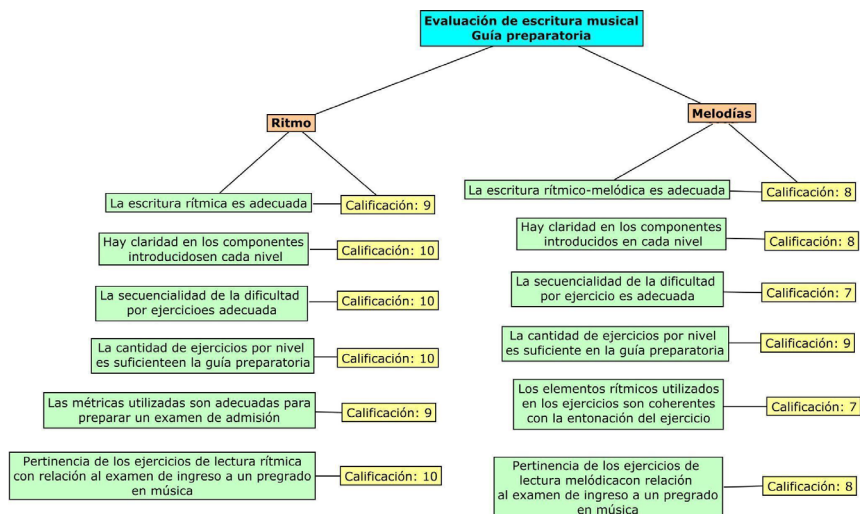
Evaluación de escritura musical
Guía preparatoria

Ritmo

La escritura rítmica es adecuada
Calificación: 9

Hay claridad en los componentes introducidosen cada nivel
Calificación: 10

La secuencialidad de la dificultad por ejercicioes adecuada
Calificación: 10

La cantidad de ejercicios por nivel es suficienteen la guía preparatoria
Calificación: 10

Las métricas utilizadas son adecuadas para preparar un examen de admisión
Calificación: 9

Pertinencia de los ejercicios de lectura rítmica con relación al examen de ingreso a un pregrado en música
Calificación: 10

Melodías

La escritura rítmico-melódica es adecuada
Calificación: 8

Hay claridad en los componentes introducidos en cada nivel
Calificación: 8

La secuencialidad de la dificultad por ejercicio es adecuada
Calificación: 7

La cantidad de ejercicios por nivel es suficiente en la guía preparatoria
Calificación: 9

Los elementos rítmicos utilizados en los ejercicios son coherentes con la entonación del ejercicio
Calificación: 7

Pertinencia de los ejercicios de lectura melódicacon relación al examen de ingreso a un pregrado en música
Calificación: 8